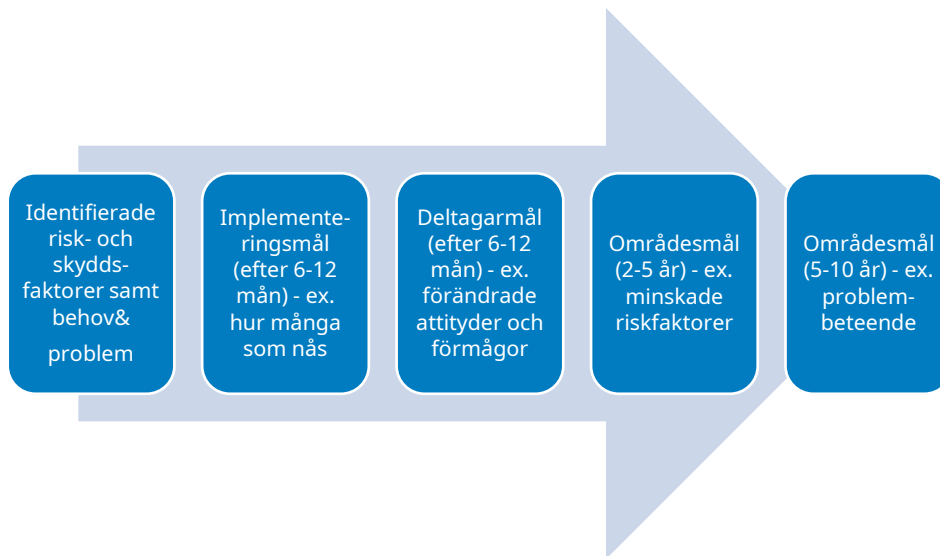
Identifierade risk- och skyddsfaktorer samt behov& problem

Implementeringsmål (efter 6-12 mån) - ex. hur många som nås

Deltagarmål (efter 6-12 mån) - ex. förändrade attityder och förmågor

Områdesmål (2-5 år) - ex. minskade riskfaktorer

Områdesmål (5-10 år) - ex. problembeteende